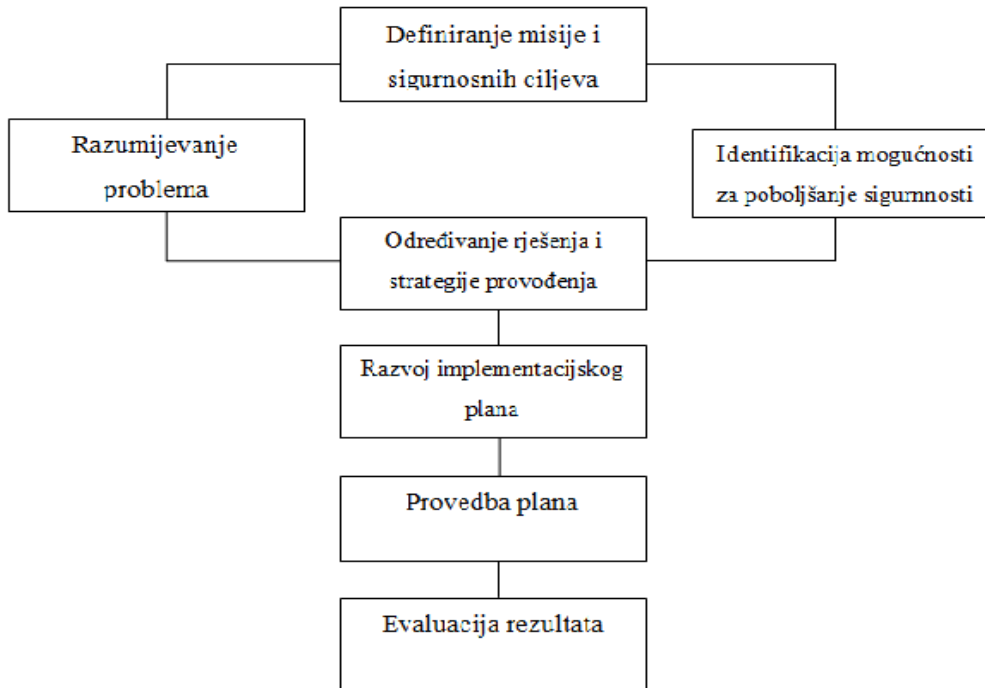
Definiranje misije i sigurnosnih ciljeva

Razumijevanje problema

Identifikacija mogućnosti za poboljšanje sigurnosti

Određivanje rješenja i strategije provođenja

Razvoj implementacijskog plana

Provedba plana

Evaluacija rezultata